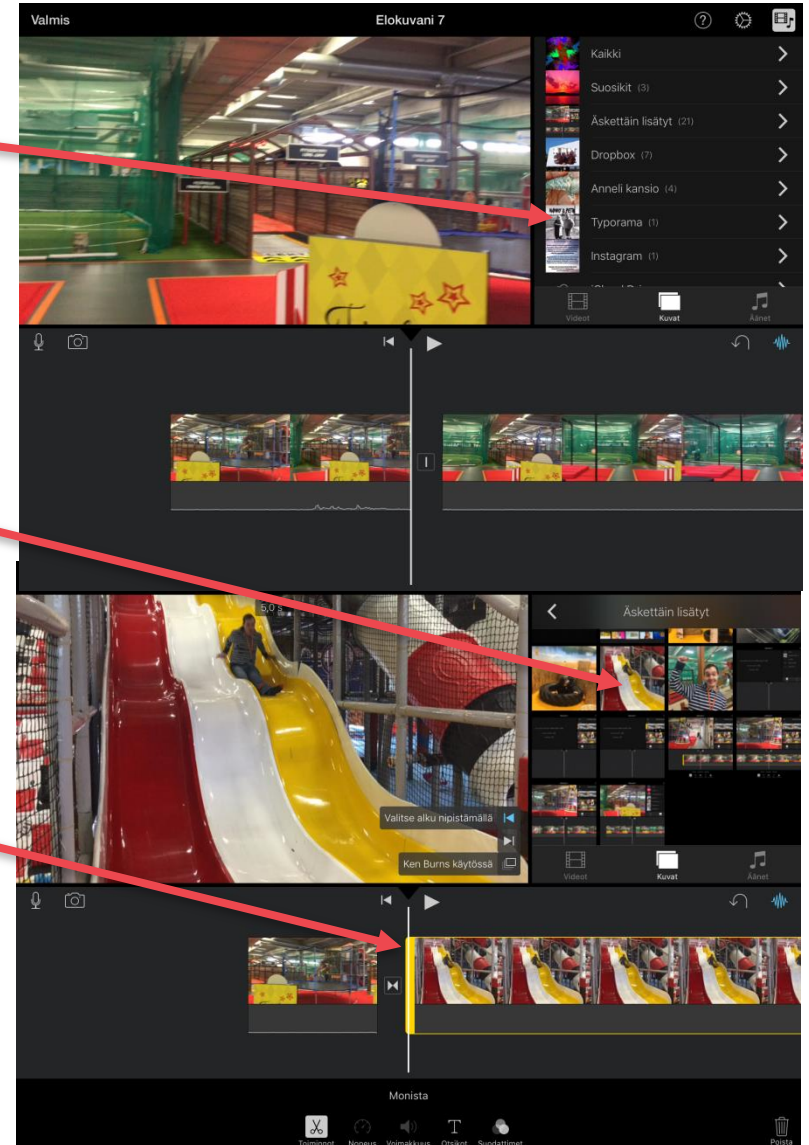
Valmis
Elokuvani 7

Kaikki
Suosikit (3)
Äskettäin lisätyt (21)
Dropbox (7)
Anneli kansio (4)
Typorama (1)
Instagram (1)

Videot
Kuvat
Äänet

5,0 s
Äskettäin lisätyt

Valitse alku nipistämällä
Ken Burns käytössä

Videot
Kuvat
Äänet

Monista
Toiminnot
Nopeus
Voimakkuus
Otsikot
Suodattimet
Poista